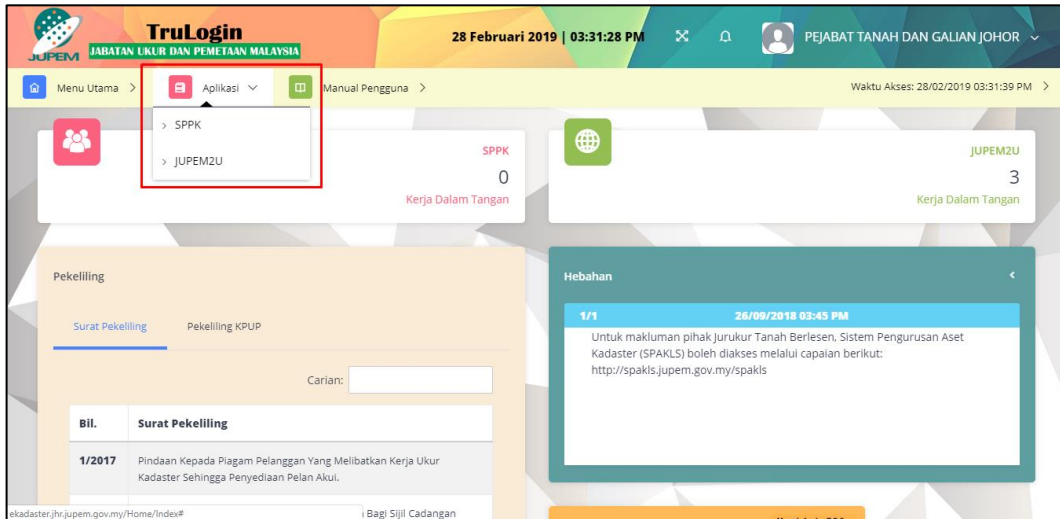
JUPEM
TruLogin
JABATAN UKUR DAN PEMETAAN MALAYSIA

28 Februari 2019 | 03:31:28 PM

PEJABAT TANAH DAN GALIAN JOHOR

Menu Utama >
Aplikasi
Manual Pengguna >
Waktu Akses: 28/02/2019 03:31:39 PM >

> SPPK
> JUPEM2U

SPPK
0
Kerja Dalam Tangan

JUPEM2U
3
Kerja Dalam Tangan

Pekeliling

Surat Pekeliling
Pekeliling KPUP

Carian:

| Bil. | Surat Pekeliling |
|---|---|
| 1/2017 | Pindaan Kepada Piagam Pelanggan Yang Melibatkan Kerja Ukur Kadaster Sehingga Penyediaan Pelan Akui. |
| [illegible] | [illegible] Bagi Sijil Cadangan |

ekadaster.jhr.jupem.gov.my/Home/Index#

Hebahan

1/1
26/09/2018 03:45 PM
Untuk makluman pihak Jurukur Tanah Berlesen, Sistem Pengurusan Aset Kadaster (SPAKLS) boleh diakses melalui capaian berikut: http://spakls.jupem.gov.my/spakls

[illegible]